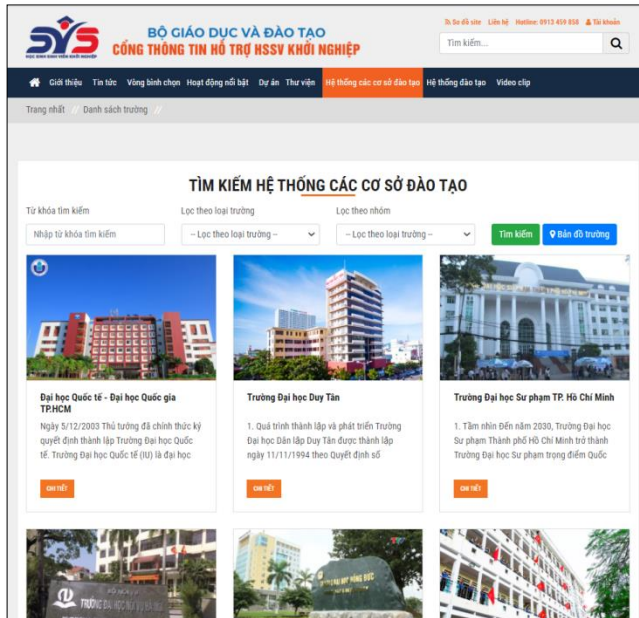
SYS
HỌC SINH SINH VIÊN KHỞI NGHIỆP
BỘ GIÁO DỤC VÀ ĐÀO TẠO
CỔNG THÔNG TIN HỖ TRỢ HSSV KHỞI NGHIỆP

Sơ đồ site Liên hệ Hotline: 0913 459 858 Tài khoản
Tìm kiếm...

Giới thiệu Tin tức Vòng bình chọn Hoạt động nổi bật Dự án Thư viện Hệ thống các cơ sở đào tạo Hệ thống đào tạo Video clip

Trang nhất // Danh sách trường //

TÌM KIẾM HỆ THỐNG CÁC CƠ SỞ ĐÀO TẠO

Từ khóa tìm kiếm
Nhập từ khóa tìm kiếm
Lọc theo loại trường
-- Lọc theo loại trường --
Lọc theo nhóm
-- Lọc theo loại trường --
Tìm kiếm
Bản đồ trường

Đại học Quốc tế - Đại học Quốc gia TP.HCM
Ngày 5/12/2003 Thủ tướng đã chính thức ký quyết định thành lập Trường Đại học Quốc tế. Trường Đại học Quốc tế (IU) là đại học
CHI TIẾT

Trường Đại học Duy Tân
1. Quá trình thành lập và phát triển Trường Đại học Dân lập Duy Tân được thành lập ngày 11/11/1994 theo Quyết định số
CHI TIẾT

Trường Đại học Sư phạm TP. Hồ Chí Minh
1. Tầm nhìn Đến năm 2030, Trường Đại học Sư phạm Thành phố Hồ Chí Minh trở thành Trường Đại học Sư phạm trọng điểm Quốc
CHI TIẾT

TRƯỜNG ĐẠI HỌC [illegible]
TRƯỜNG ĐẠI HỌC HỒNG ĐỨC